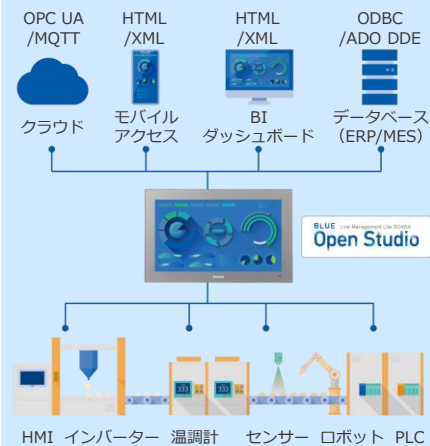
OPC UA /MQTT

HTML /XML

HTML /XML

ODBC /ADO DDE

クラウド

モバイル アクセス

BI ダッシュボード

データベース (ERP/MES)

BLUE Line Management Lite SCADA
Open Studio

HMI インバーター 温調計 センサー ロボット PLC